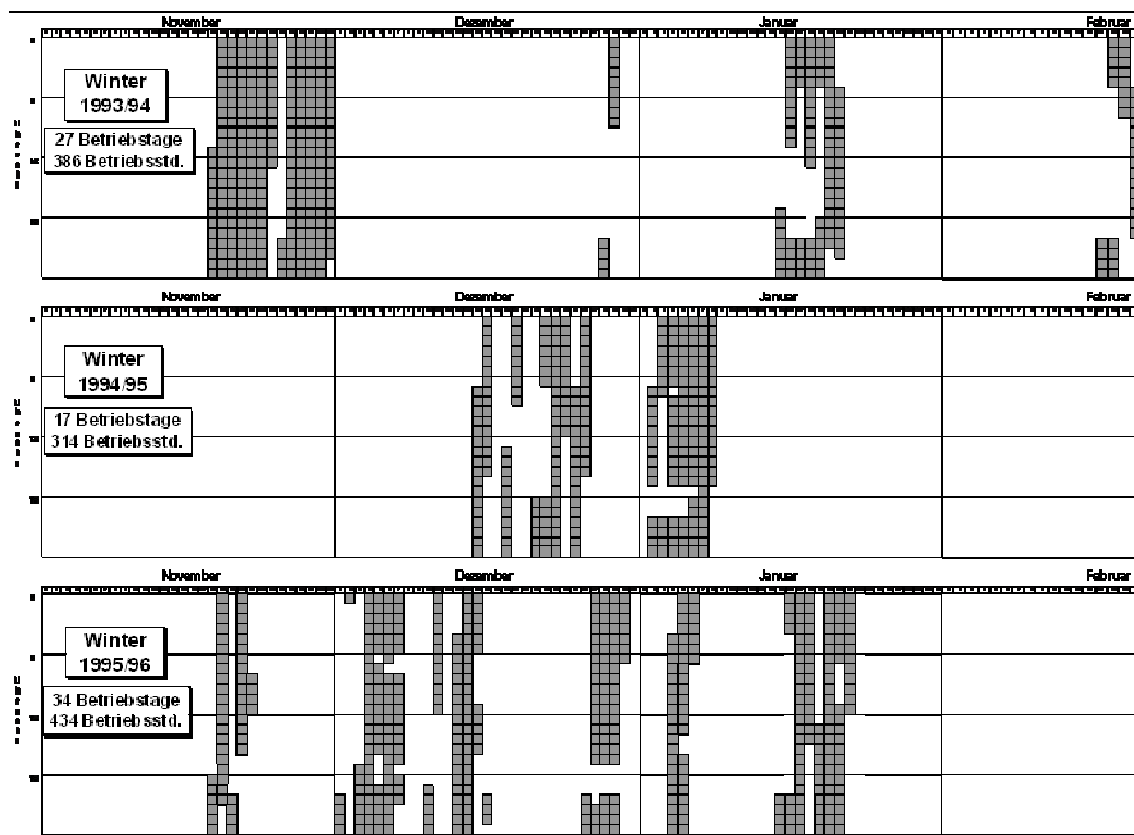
November
Dezember
Januar
Februar

Winter
1993/94

27 Betriebstage
386 Betriebsstd.

November
Dezember
Januar
Februar

Winter
1994/95

17 Betriebstage
314 Betriebsstd.

November
Dezember
Januar
Februar

Winter
1995/96

34 Betriebstage
434 Betriebsstd.